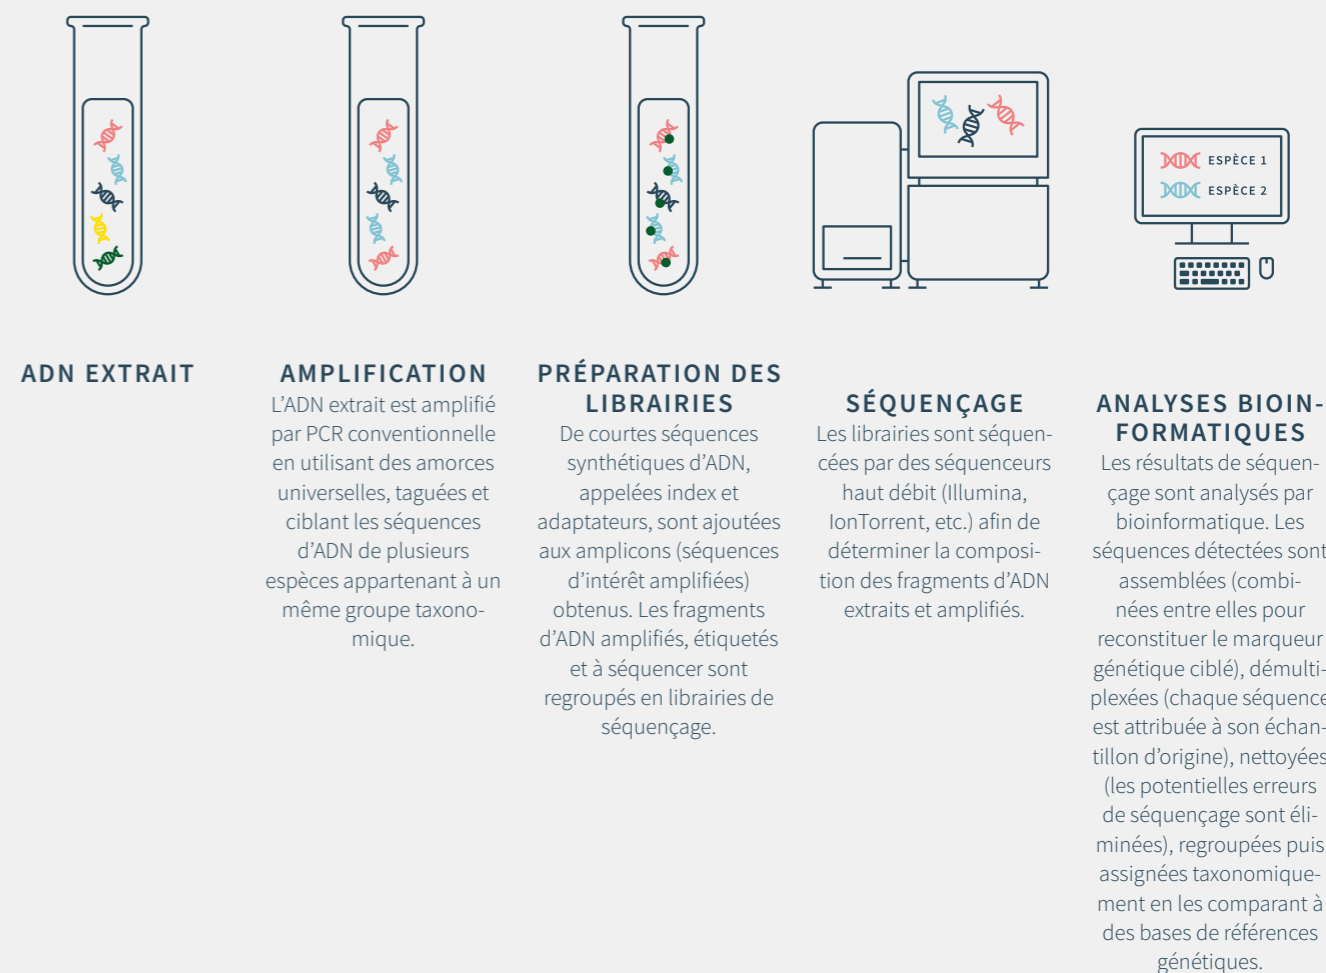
ESPÈCE 1
ESPÈCE 2

ADN EXTRAIT

AMPLIFICATION
L'ADN extrait est amplifié par PCR conventionnelle en utilisant des amorces universelles, taguées et ciblant les séquences d'ADN de plusieurs espèces appartenant à un même groupe taxonomique.

PRÉPARATION DES LIBRAIRIES
De courtes séquences synthétiques d'ADN, appelées index et adaptateurs, sont ajoutées aux amplicons (séquences d'intérêt amplifiées) obtenus. Les fragments d'ADN amplifiés, étiquetés et à séquencer sont regroupés en librairies de séquençage.

SÉQUENÇAGE
Les librairies sont séquencées par des séquenceurs haut débit (Illumina, IonTorrent, etc.) afin de déterminer la composition des fragments d'ADN extraits et amplifiés.

ANALYSES BIOINFORMATIQUES
Les résultats de séquençage sont analysés par bioinformatique. Les séquences détectées sont assemblées (combinées entre elles pour reconstituer le marqueur génétique ciblé), démultiplexées (chaque séquence est attribuée à son échantillon d'origine), nettoyées (les potentielles erreurs de séquençage sont éliminées), regroupées puis assignées taxonomiquement en les comparant à des bases de références génétiques.